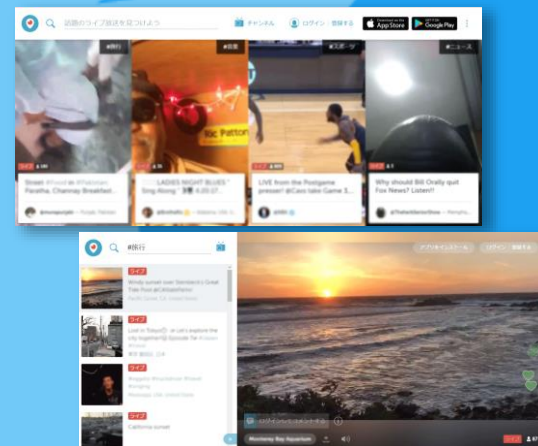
話題のライブ放送を見つけよう

チャンネル

ログイン

登録する

App Store

Google Play

#旅行

#音楽

#スポーツ

#ニュース

ライブ

Street #Food in #Pakistan Paratha, Channay Breakfast...

ライブ

"LADIES NIGHT BLUES" Sing Along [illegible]

Ric Patton

ライブ

LIVE from the Postgame presser! @Cavs take Game 3...

ライブ

Why should Bill O'reilly quit Fox News? Listen!!

#旅行

ライブ

Windy sunset over Steinbeck's Great Tide Pool #Carmel

ライブ

Lost in Tokyo!! Let's explore the city together! Episode 1

ライブ

ライブ

California sunset

アプリをインストール

ログイン

登録する

Monterey Bay Aquarium

ライブ